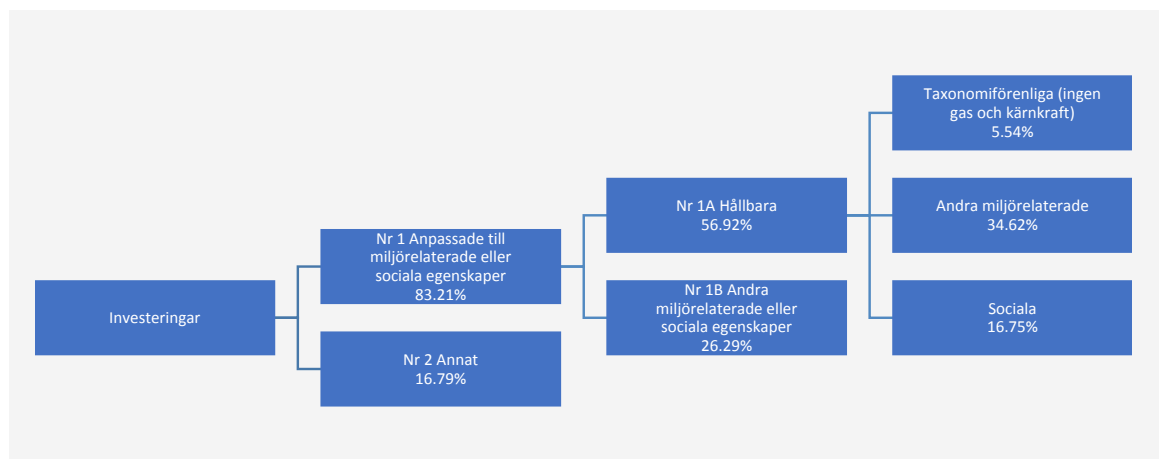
Investeringar

Nr 1 Anpassade till miljörelaterade eller sociala egenskaper
83.21%

Nr 2 Annat
16.79%

Nr 1A Hållbara
56.92%

Nr 1B Andra miljörelaterade eller sociala egenskaper
26.29%

Taxonomiförenliga (ingen gas och kärnkraft)
5.54%

Andra miljörelaterade
34.62%

Sociala
16.75%